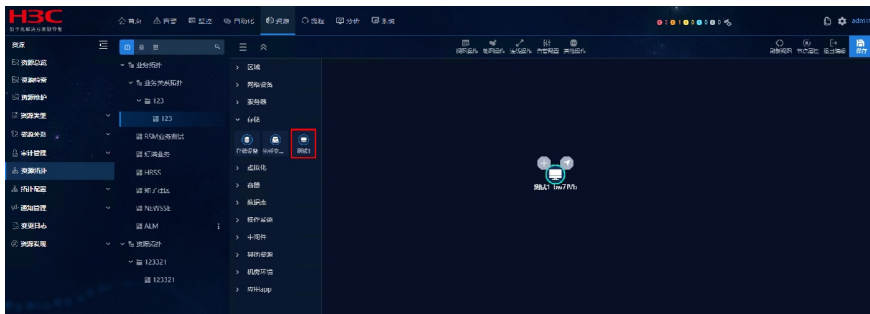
H3C

首页 告警 仪表盘 资源 运维 分析 系统

admin

资源

资源总览
资源纳管
资源维护
资源类型
资源分类
合计管理
资源拓扑
拓扑配置
通知管理
变更日志
资源发现

业务拓扑
业务关系拓扑
123
123
RSM业务测试
汇聚业务
HRSS
NEWSSE
ALM
资源拓扑
123321
123321

区域
网络设备
服务器
存储
存储设备
测试1
虚拟化
容器
数据库
软件系统
中间件
网络资源
机房环境
应用app

测试1 Tov7Mb

保存